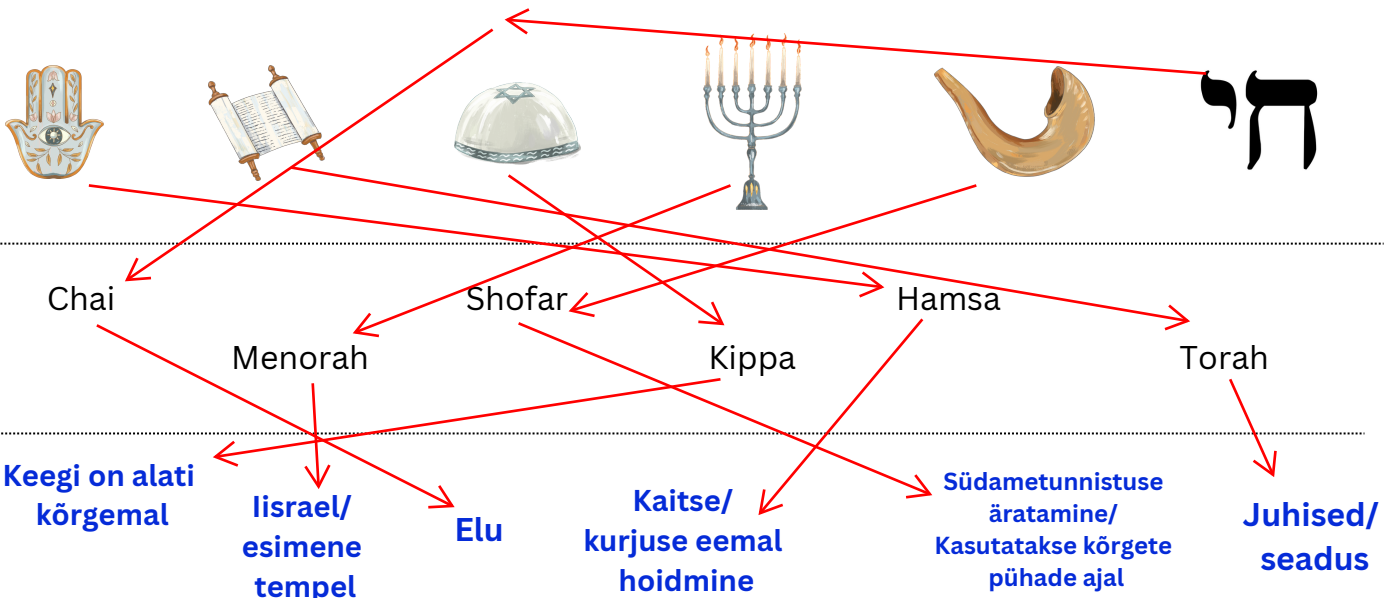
חי

Chai

Shofar

Hamsa

Menorah

Kippa

Torah

Keegi on alati kõrgemal

Iisrael/ esimene tempel

Elu

Kaitse/ kurjuse eemal hoidmine

Südametunnistuse äratamine/ Kasutatakse kõrgete pühade ajal

Juhised/ seadus